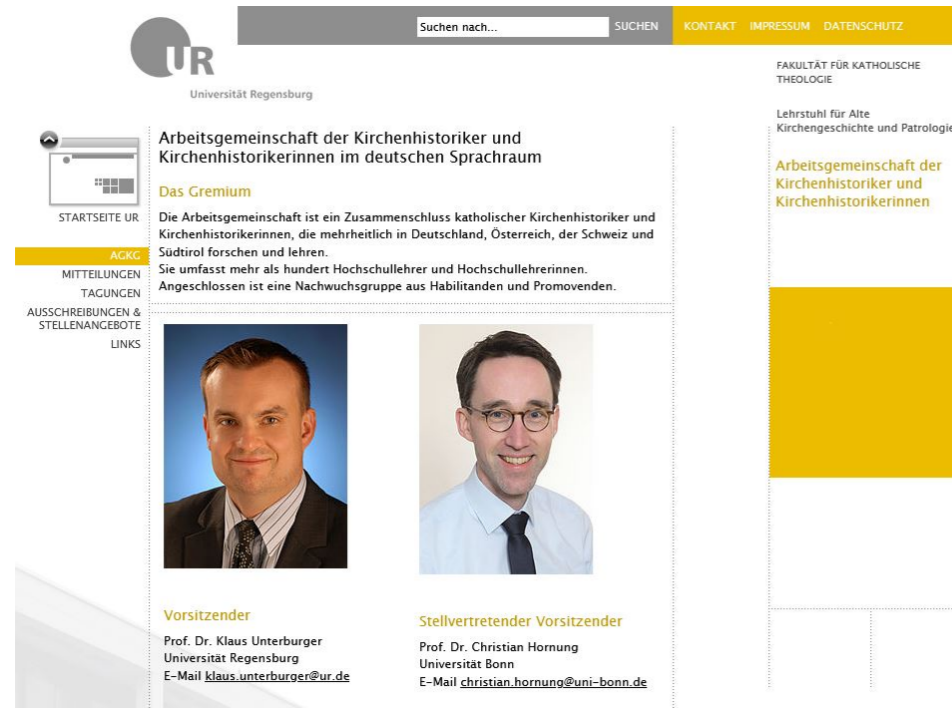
UR
Universität Regensburg

Suchen nach... SUCHEN

KONTAKT IMPRESSUM DATENSCHUTZ

STARTSEITE UR

AGKG
MITTEILUNGEN
TAGUNGEN
AUSSCHREIBUNGEN & STELLENANGEBOTE
LINKS

Arbeitsgemeinschaft der Kirchenhistoriker und Kirchenhistorikerinnen im deutschen Sprachraum

Das Gremium

Die Arbeitsgemeinschaft ist ein Zusammenschluss katholischer Kirchenhistoriker und Kirchenhistorikerinnen, die mehrheitlich in Deutschland, Österreich, der Schweiz und Südtirol forschen und lehren.
Sie umfasst mehr als hundert Hochschullehrer und Hochschullehrerinnen.
Angeschlossen ist eine Nachwuchsgruppe aus Habilitanden und Promovenden.

Vorsitzender
Prof. Dr. Klaus Unterburger
Universität Regensburg
E-Mail klaus.unterburger@ur.de

Stellvertretender Vorsitzender
Prof. Dr. Christian Hornung
Universität Bonn
E-Mail christian.hornung@uni-bonn.de

FAKULTÄT FÜR KATHOLISCHE THEOLOGIE

Lehrstuhl für Alte Kirchengeschichte und Patrologie

Arbeitsgemeinschaft der Kirchenhistoriker und Kirchenhistorikerinnen